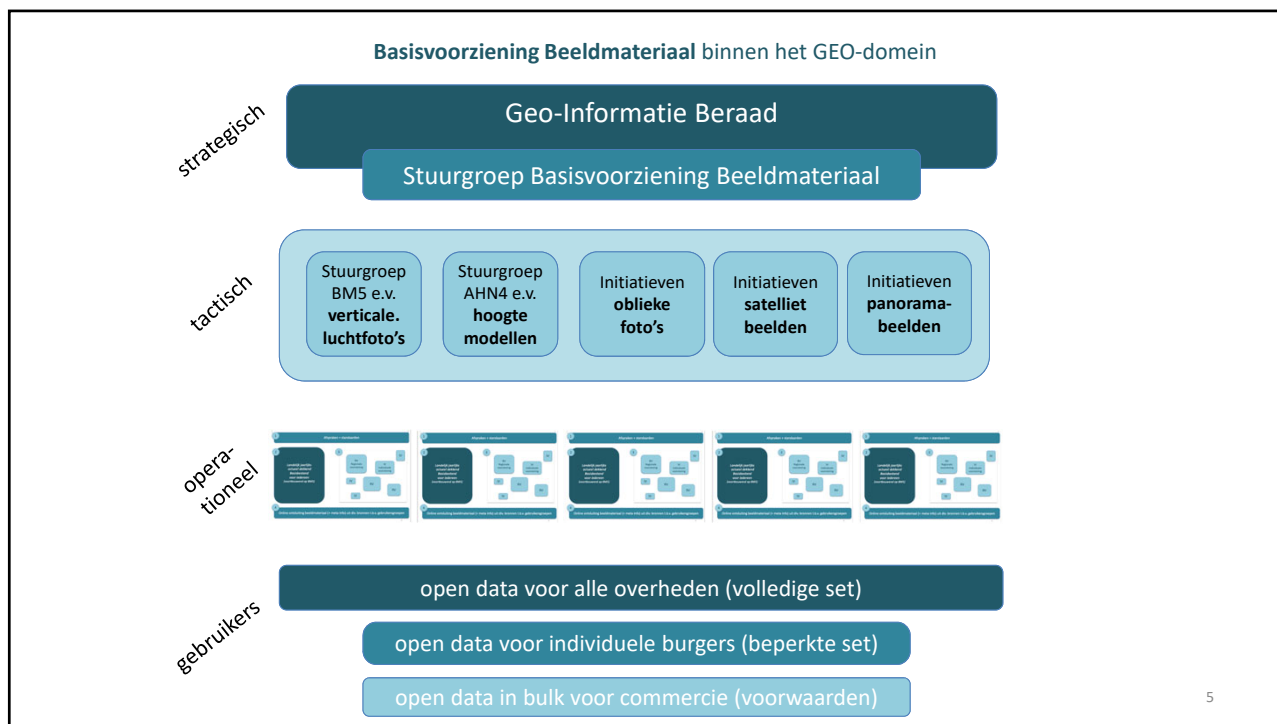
**Basisvoorziening Beeldmateriaal** binnen het GEO-domein

strategisch

Geo-Informatie Beraad

Stuurgroep Basisvoorziening Beeldmateriaal

tactisch

Stuurgroep BM5 e.v. **verticale. luchtfoto's**

Stuurgroep AHN4 e.v. **hoogte modellen**

Initiatieven **oblieke foto's**

Initiatieven **satelliet beelden**

Initiatieven **panorama-beelden**

operationeel

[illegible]

gebruikers

open data voor alle overheden (volledige set)

open data voor individuele burgers (beperkte set)

open data in bulk voor commercie (voorwaarden)

5